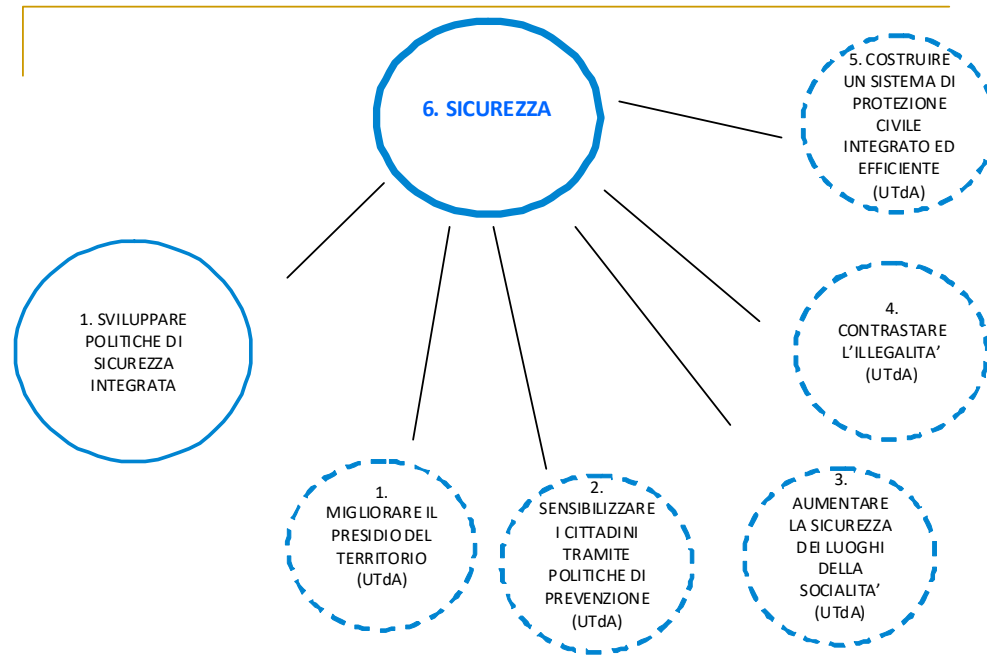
6. SICUREZZA

5. COSTRUIRE UN SISTEMA DI PROTEZIONE CIVILE INTEGRATO ED EFFICIENTE (UTdA)

1. SVILUPPARE POLITICHE DI SICUREZZA INTEGRATA

4. CONTRASTARE L'ILLEGALITA' (UTdA)

1. MIGLIORARE IL PRESIDIO DEL TERRITORIO (UTdA)

2. SENSIBILIZZARE I CITTADINI TRAMITE POLITICHE DI PREVENZIONE (UTdA)

3. AUMENTARE LA SICUREZZA DEI LUOGHI DELLA SOCIALITA' (UTdA)